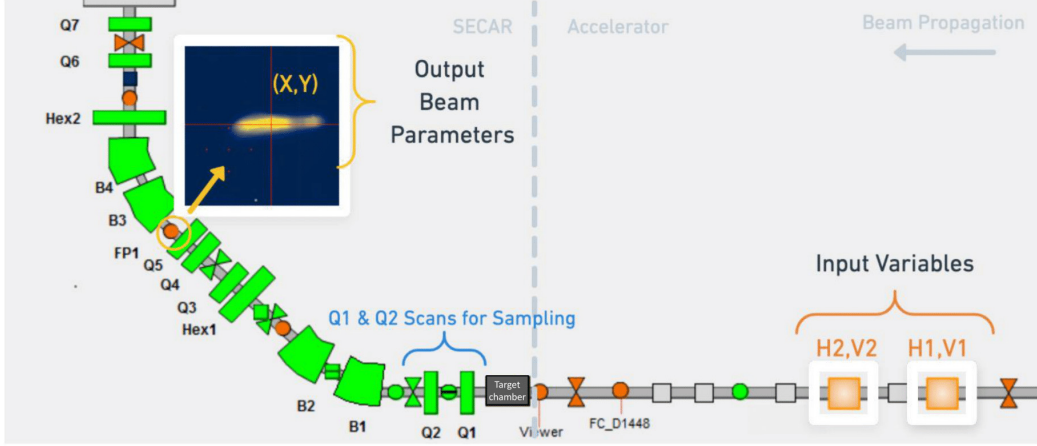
SECAR

Accelerator

Beam Propagation

Q7

Q6

Hex2

(X,Y)

Output Beam Parameters

B4

B3

FP1

Q5

Q4

Q3

Hex1

Input Variables

Q1 & Q2 Scans for Sampling

H2,V2

H1,V1

B2

B1

Q2

Q1

Target chamber

Viewer

FC_D1448